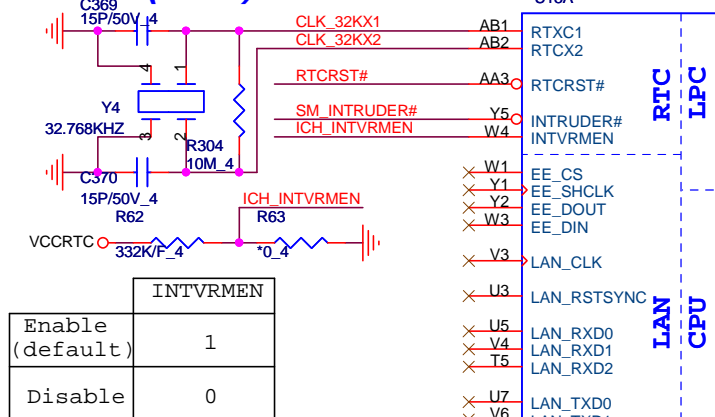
C369
15P/50V_4
CLK_32KX1
CLK_32KX2
AB1
AB2
RTXC1
RTCX2
4
1
RTCRST#
AA3
RTCRST#
RTC
LPC
Y4
SM_INTRUDER#
Y5
INTRUDER#
32.768KHZ
3
2
R304
ICH_INTVRMEN
W4
INTVRMEN
10M_4
W1
EE_CS
C370
Y1
EE_SHCLK
15P/50V_4
Y2
EE_DOUT
R62
ICH_INTVRMEN
W3
EE_DIN
R63
VCCRTC
332K/F_4
*0_4
V3
LAN_CLK
U3
LAN_RSTSYNC

| | INTVRMEN |
|---|---|
| Enable (default) | 1 |
| Disable | 0 |

LAN
CPU
U5
LAN_RXD0
V4
LAN_RXD1
T5
LAN_RXD2
U7
LAN_TXD0
V6